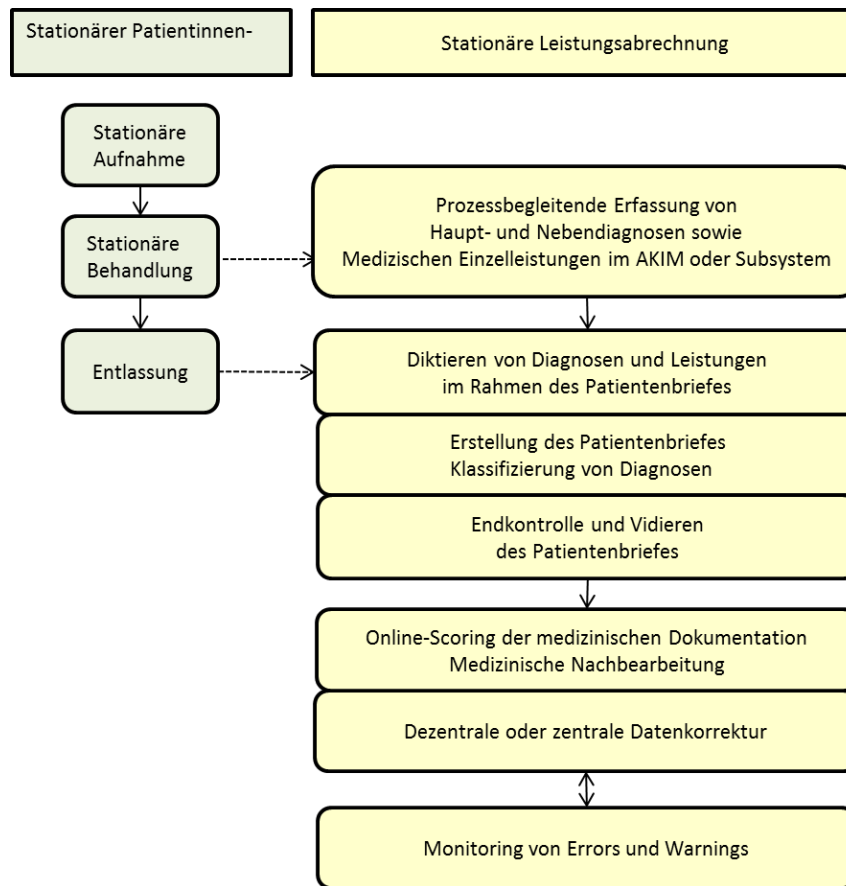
Stationärer Patientinnen-

Stationäre Leistungsabrechnung

Stationäre Aufnahme

Stationäre Behandlung

Entlassung

Prozessbegleitende Erfassung von Haupt- und Nebendiagnosen sowie Medizischen Einzelleistungen im AKIM oder Subsystem

Diktieren von Diagnosen und Leistungen im Rahmen des Patientenbriefes

Erstellung des Patientenbriefes Klassifizierung von Diagnosen

Endkontrolle und Vidieren des Patientenbriefes

Online-Scoring der medizinischen Dokumentation Medizinische Nachbearbeitung

Dezentrale oder zentrale Datenkorrektur

Monitoring von Errors und Warnings